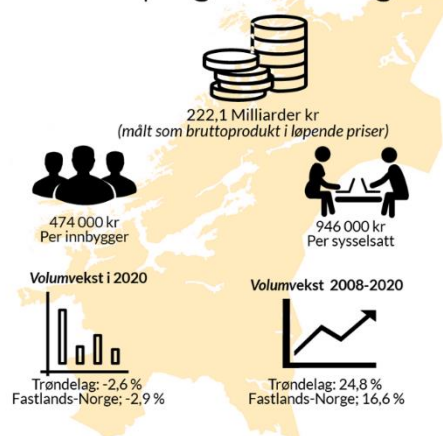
222,1 Milliarder kr
(målt som bruttoprodukt i løpende priser)

474 000 kr
Per innbygger

946 000 kr
Per sysselsatt

Volumvekst i 2020

Trøndelag: -2,6 %
Fastlands-Norge: -2,9 %

Volumvekst 2008-2020

Trøndelag: 24,8 %
Fastlands-Norge: 16,6 %